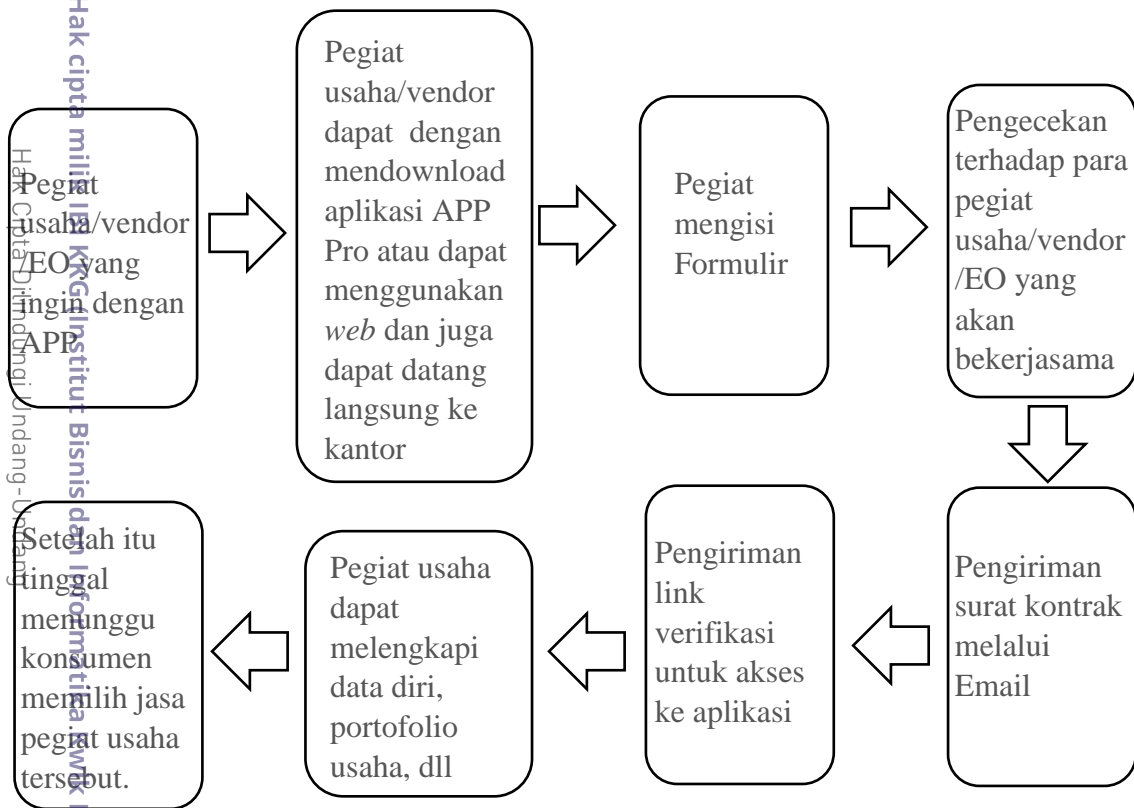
Hak cipta milik IBI KKG (Institut Bisnis dan Informatika Kwik Kian Gie)

Hak Cipta Dilindungi Undang-Undang

Pegiat usaha/vendor /EO yang ingin dengan APP

Pegiat usaha/vendor dapat dengan mendownload aplikasi APP Pro atau dapat menggunakan *web* dan juga dapat datang langsung ke kantor

Pegiat mengisi Formulir

Pengecekan terhadap para pegiat usaha/vendor /EO yang akan bekerjasama

Pengiriman surat kontrak melalui Email

Pengiriman link verifikasi untuk akses ke aplikasi

Pegiat usaha dapat melengkapi data diri, portofolio usaha, dll

Setelah itu tinggal menunggu konsumen memilih jasa pegiat usaha tersebut.